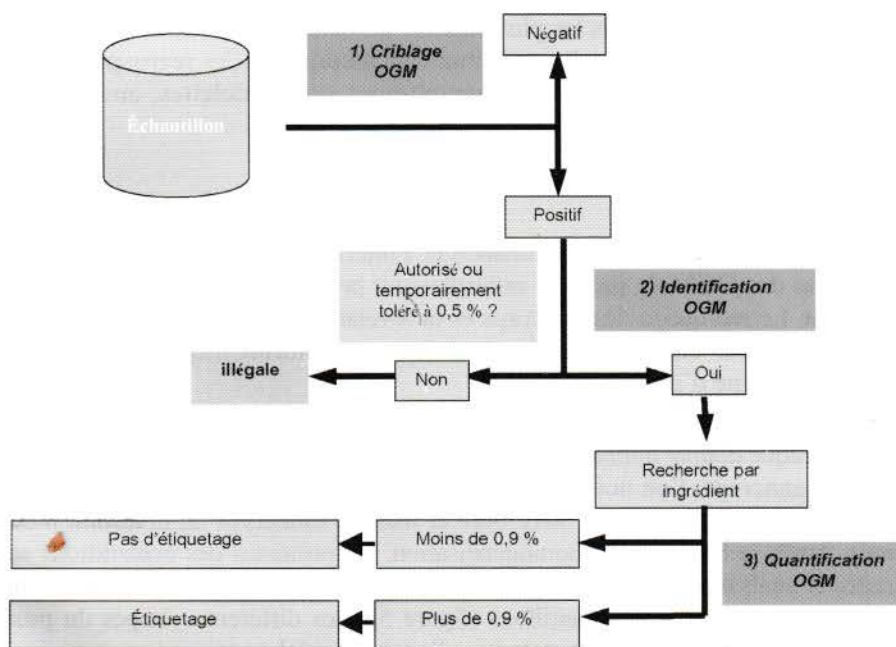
Échantillon

1) Criblage OGM

Négatif

Positif

Autorisé ou temporairement toléré à 0,5 % ?

2) Identification OGM

illégale

Non

Oui

Recherche par ingrédient

Pas d'étiquetage

Moins de 0,9 %

3) Quantification OGM

Étiquetage

Plus de 0,9 %